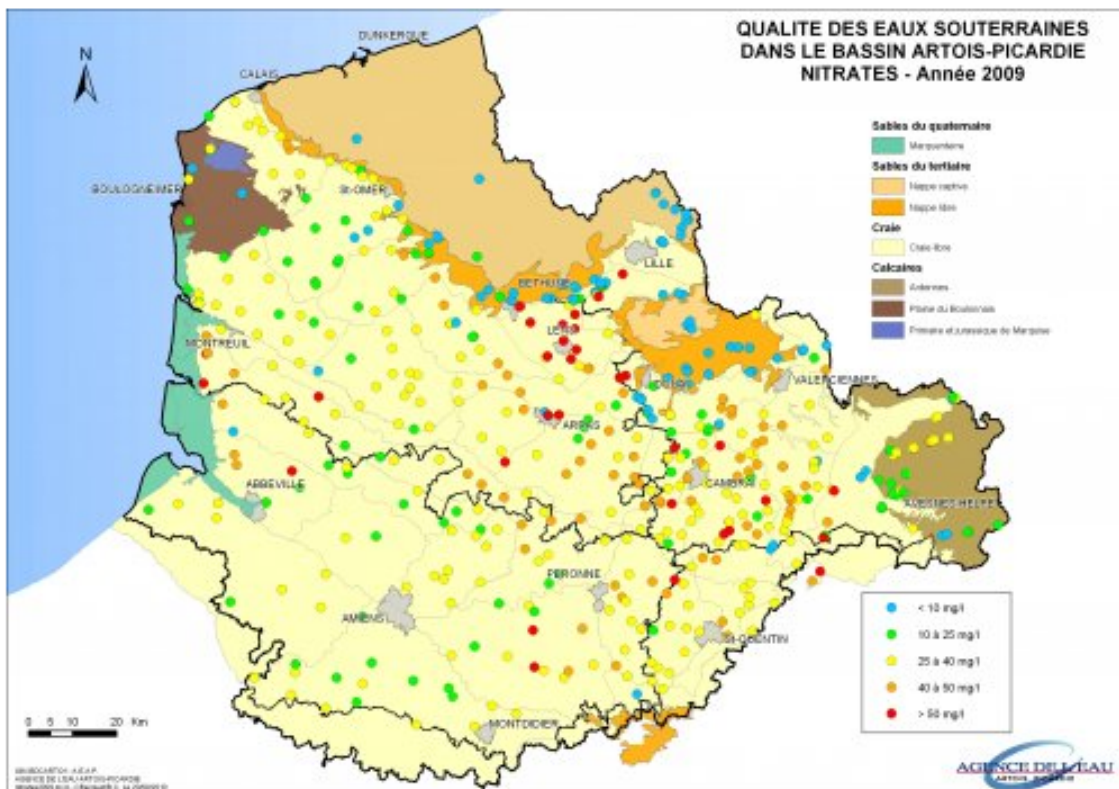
QUALITE DES EAUX SOUTERRAINES DANS LE BASSIN ARTOIS-PICARDIE NITRATES - Année 2009

N

Sables du quaternaire
Marquenterre
Sables du tertiaire
Nappe captive
Nappe libre
Craie
Craie libre
Calcaires
Ardennes
Pointe du Boulonnais
Primaire et jurassique de Marquise

DUNKERQUE
CALAIS
BOULOGNE/MER
St-OMER
LILLE
BETHUNE
LENS
DOUAI
VALENCIENNES
MONTREUIL
ARRAS
AVESNES/HELPE
ABBEVILLE
CAMBRAI
PERONNE
AMIENS
St-QUENTIN
MONTDIDIER

< 10 mg/l
10 à 25 mg/l
25 à 40 mg/l
40 à 50 mg/l
> 50 mg/l

0 5 10 20 Km

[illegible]
AGENCE DE L'EAU ARTOIS-PICARDIE
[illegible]

AGENCE DE L'EAU
ARTOIS-PICARDIE